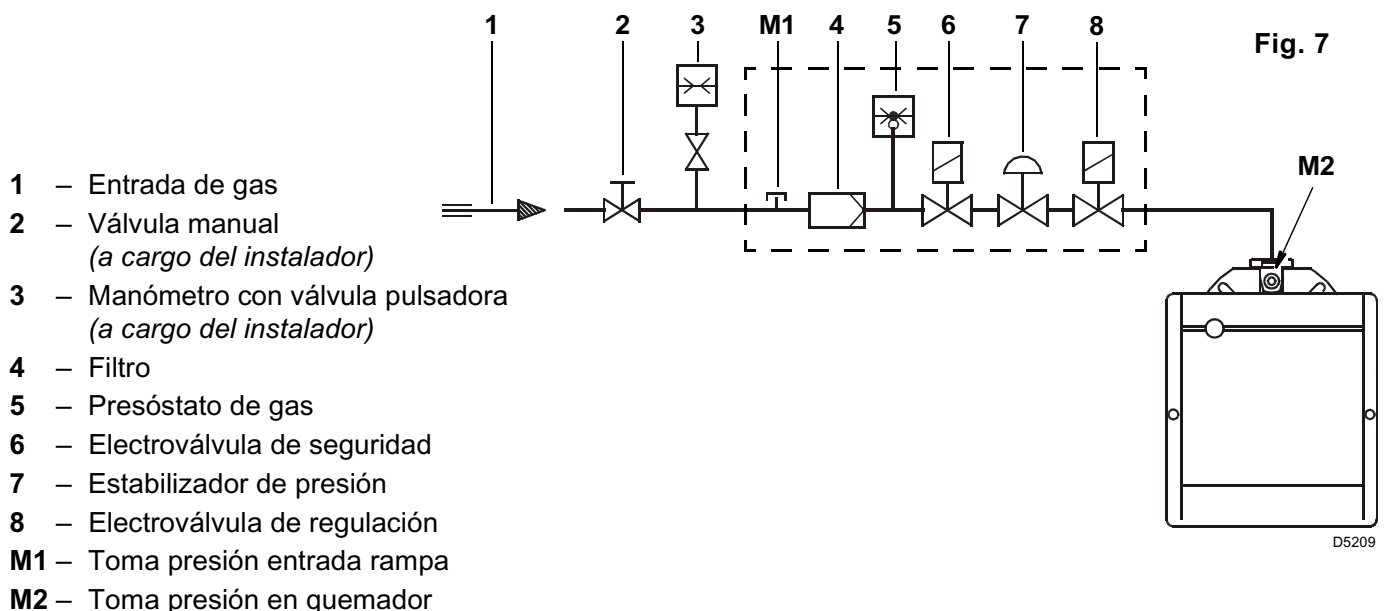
1 2 3 M1 4 5 6 7 8

Fig. 7

M2

1 – Entrada de gas
2 – Válvula manual *(a cargo del instalador)*
3 – Manómetro con válvula pulsadora *(a cargo del instalador)*
4 – Filtro
5 – Presóstato de gas
6 – Electroválvula de seguridad
7 – Estabilizador de presión
8 – Electroválvula de regulación
M1 – Toma presión entrada rampa
M2 – Toma presión en quemador

D5209